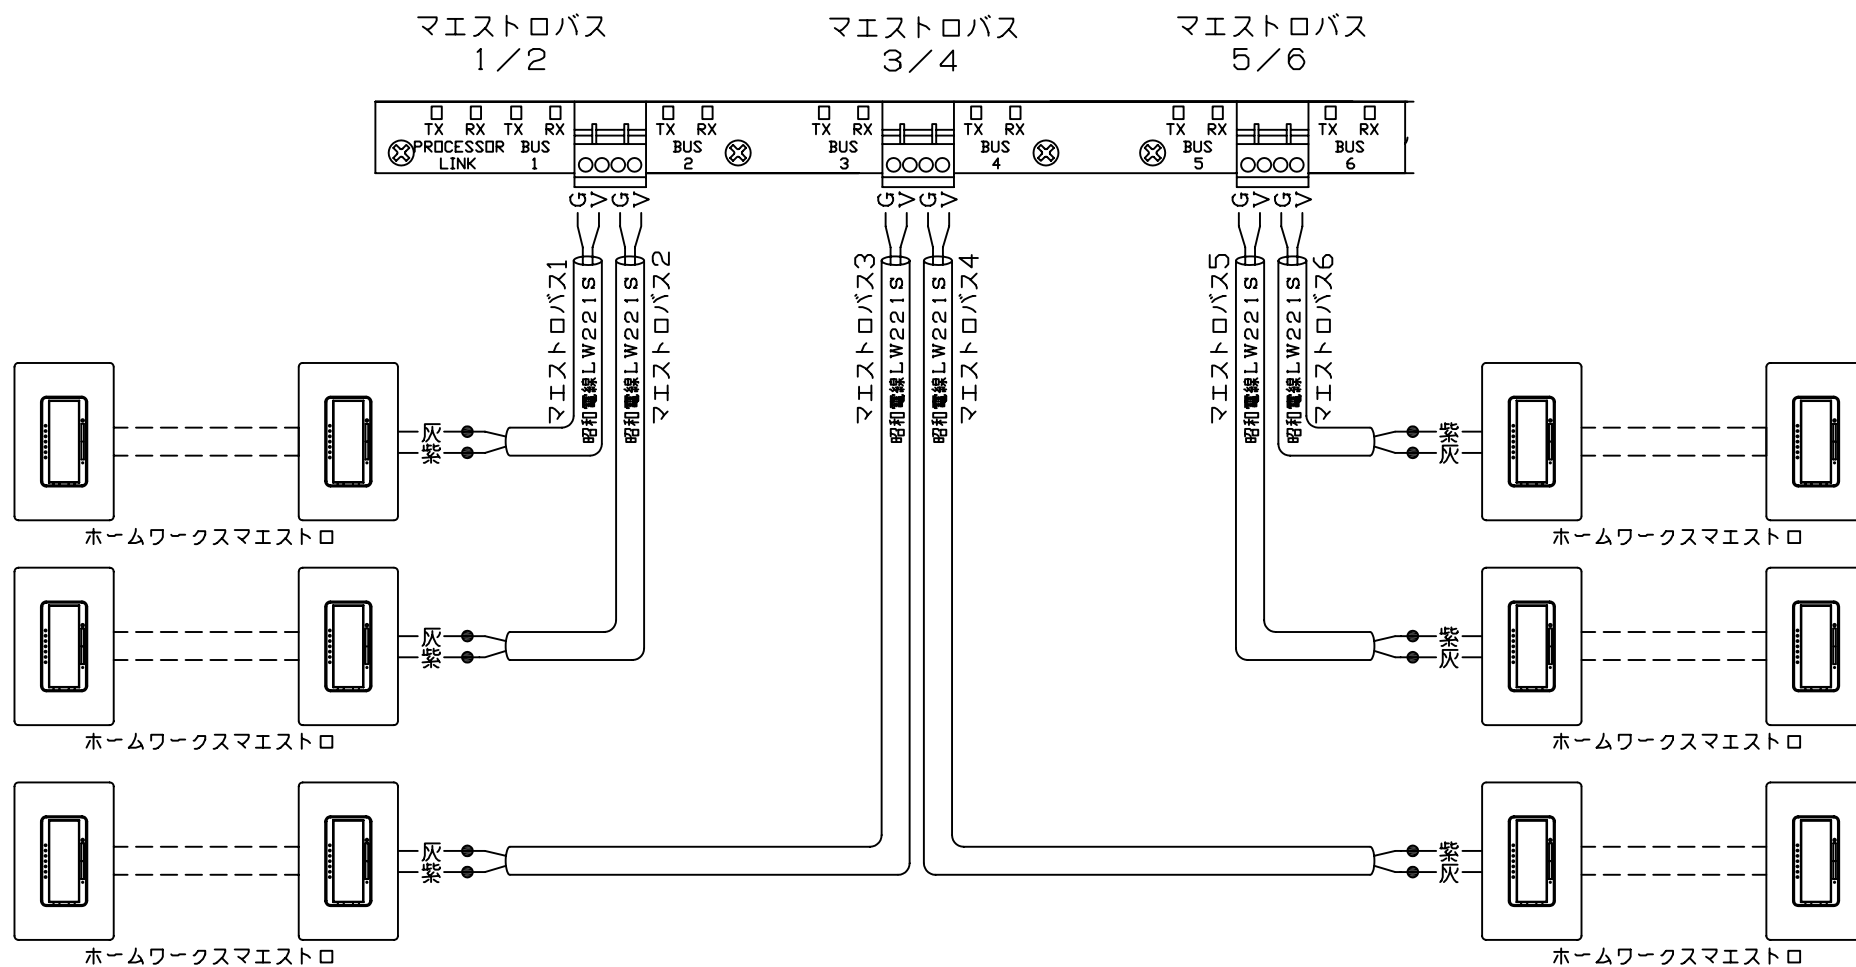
マエストロバス
1／2

マエストロバス
3／4

マエストロバス
5／6

TX RX TX RX
PROCESSOR BUS
LINK 1

TX RX
BUS
2

TX RX
BUS
3

TX RX
BUS
4

TX RX
BUS
5

TX RX
BUS
6

G V G V

G V G V

G V G V

マエストロバス1
昭和電線LW221S
昭和電線LW221S
マエストロバス2

マエストロバス3
昭和電線LW221S
昭和電線LW221S
マエストロバス4

マエストロバス5
昭和電線LW221S
昭和電線LW221S
マエストロバス6

灰
紫

紫
灰

ホームワークスマエストロ

ホームワークスマエストロ

灰
紫

紫
灰

ホームワークスマエストロ

ホームワークスマエストロ

灰
紫

紫
灰

ホームワークスマエストロ

ホームワークスマエストロ